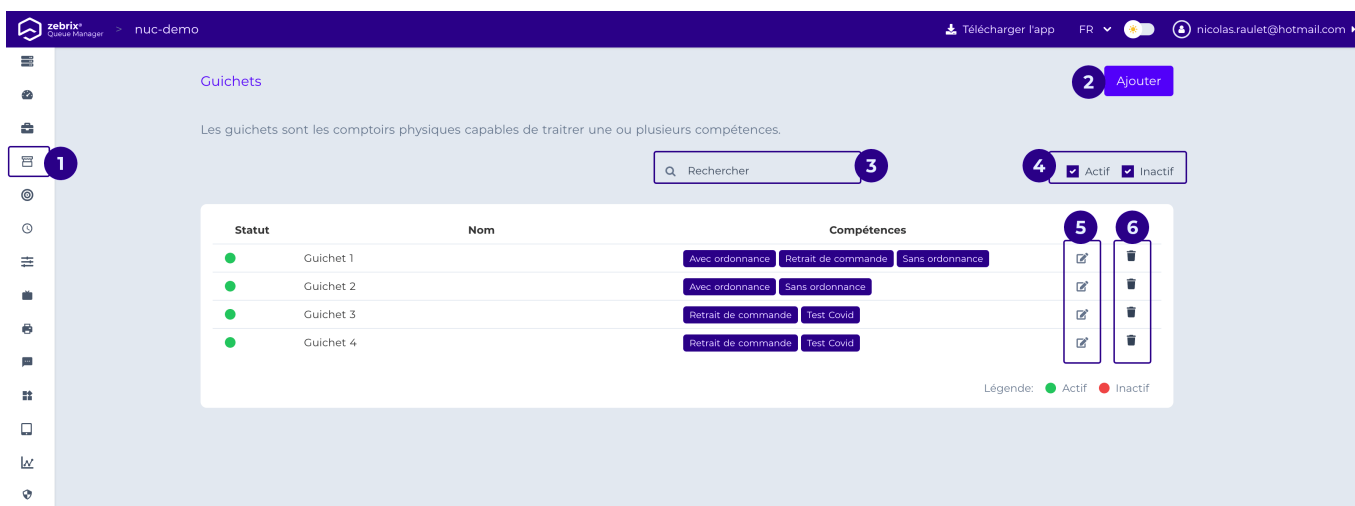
zebrix® Queue Manager > nuc-demo

Télécharger l'app FR nicolas.raulet@hotmail.com

1

Guichets

2 Ajouter

Les guichets sont les comptoirs physiques capables de traitrer une ou plusieurs compétences.

Rechercher 3

4 Actif Inactif

5 6

| Statut | Nom | Compétences |
|---|---|---|
| | Guichet 1 | Avec ordonnance Retrait de commande Sans ordonnance |
| | Guichet 2 | Avec ordonnance Sans ordonnance |
| | Guichet 3 | Retrait de commande Test Covid |
| | Guichet 4 | Retrait de commande Test Covid |

Légende: Actif Inactif